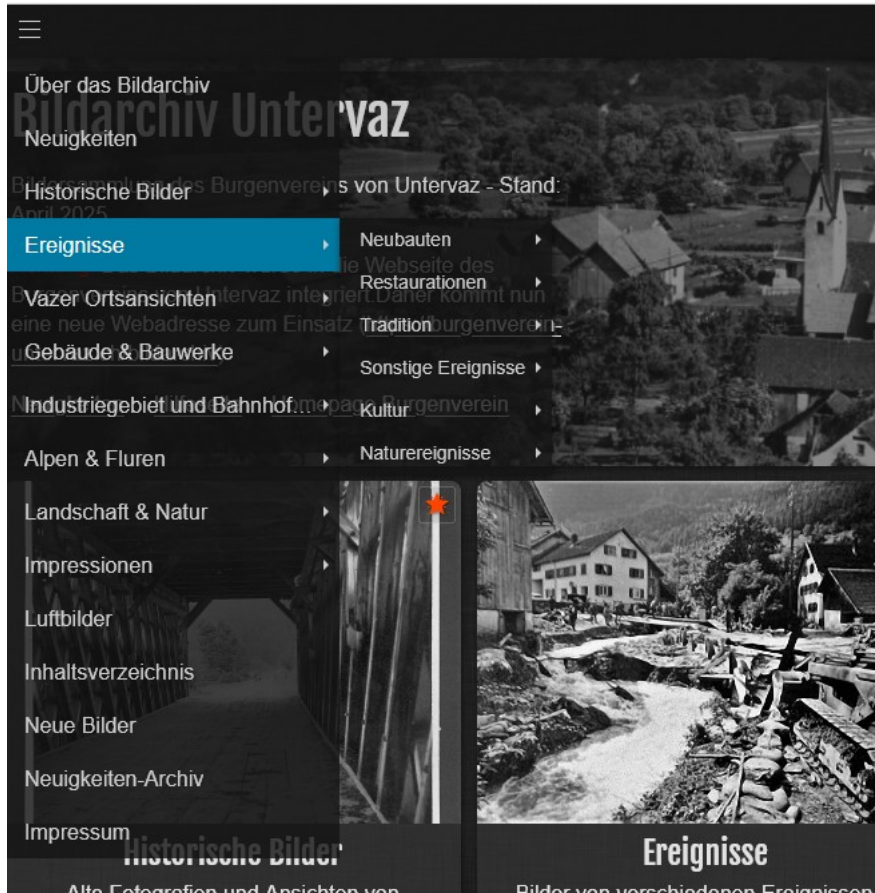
Über das Bildarchiv

Neuigkeiten

Historische Bilder

Ereignisse

Vazer Ortsansichten

Gebäude & Bauwerke

Industriegebiet und Bahnhof...

Alpen & Fluren

Landschaft & Natur

Impressionen

Luftbilder

Inhaltsverzeichnis

Neue Bilder

Neuigkeiten-Archiv

Impressum

Neubauten

Restaurationen

Tradition

Sonstige Ereignisse

Kultur

Naturereignisse

Bildarchiv Untervaz

Bildersammlung des Burgenvereins von Untervaz - Stand: April 2025

Das Bildarchiv ist in die Webseite des Burgenvereins Untervaz integriert. Daher kommt nun eine neue Webadresse zum Einsatz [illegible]burgenverein-u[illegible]

N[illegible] Homepage Burgenverein

Historische Bilder

Alte Fotografien und Ansichten von

Ereignisse

Bilder von verschiedenen Ereignissen